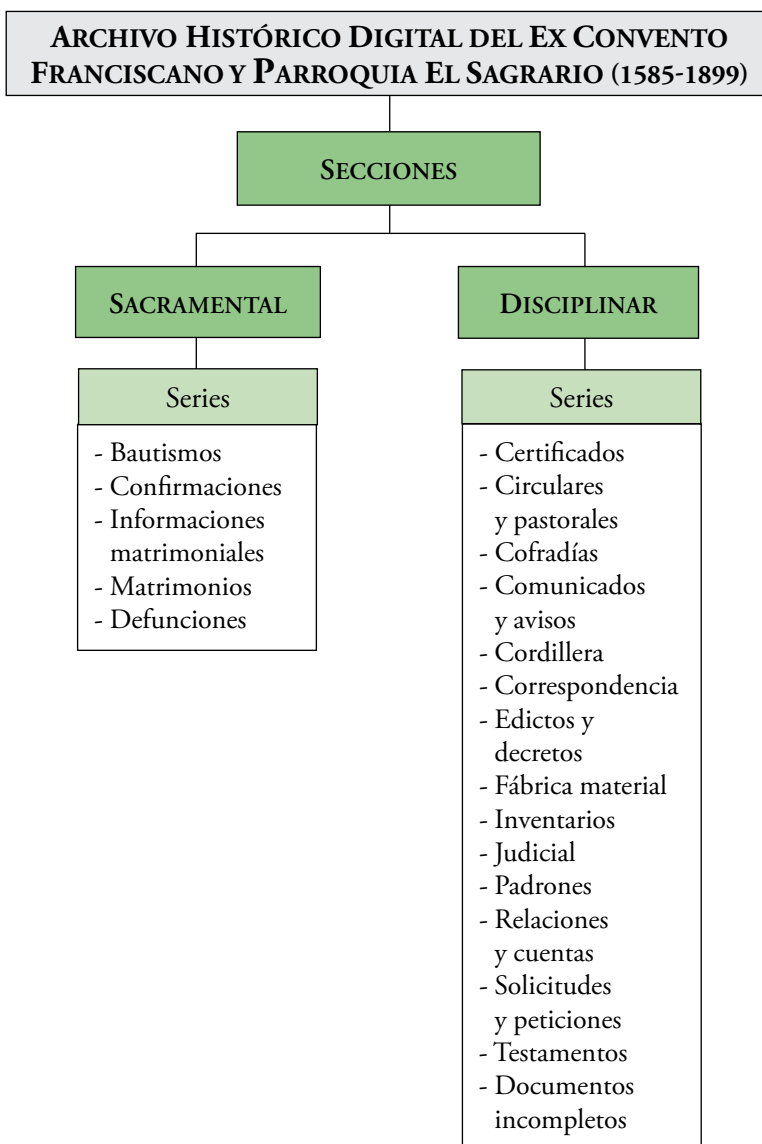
ARCHIVO HISTÓRICO DIGITAL DEL EX CONVENTO FRANCISCANO Y PARROQUIA EL SAGRARIO (1585-1899)

SECCIONES

SACRAMENTAL

Series

- Bautismos
- Confirmaciones
- Informaciones matrimoniales
- Matrimonios
- Defunciones

DISCIPLINAR

Series

- Certificados
- Circulares y pastorales
- Cofradías
- Comunicados y avisos
- Cordillera
- Correspondencia
- Edictos y decretos
- Fábrica material
- Inventarios
- Judicial
- Padrones
- Relaciones y cuentas
- Solicitudes y peticiones
- Testamentos
- Documentos incompletos